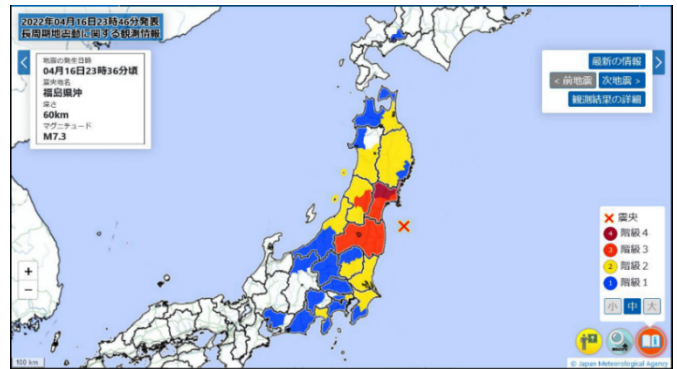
2022年04月16日23時46分発表
長周期地震動に関する観測情報

地震の発生日時
04月16日23時36分頃
震央地名
福島県沖
深さ
60km
マグニチュード
M7.3

最新の情報
< 前地震
次地震 >
観測結果の詳細

震央
4 階級4
3 階級3
2 階級2
1 階級1

小
中
大

100 km

© Japan Meteorological Agency